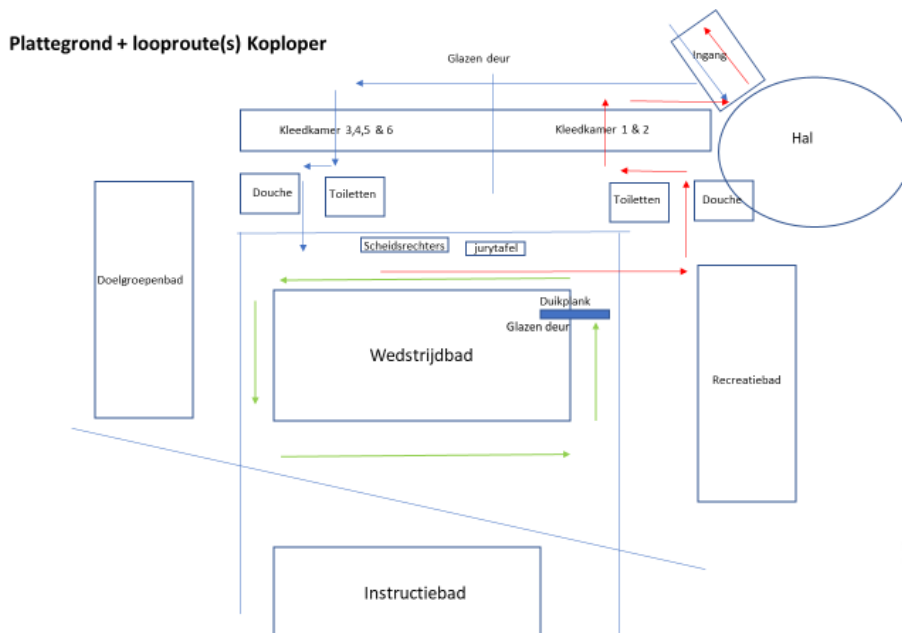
Plattegrond + looproute(s) Koploper

Glazen deur

Ingang

Kleedkamer 3,4,5 & 6

Kleedkamer 1 & 2

Hal

Douche

Toiletten

Toiletten

Douche

Scheidsrechters

jurytafel

Doelgroepenbad

Duikplank

Glazen deur

Wedstrijdbad

Recreatiebad

Instructiebad